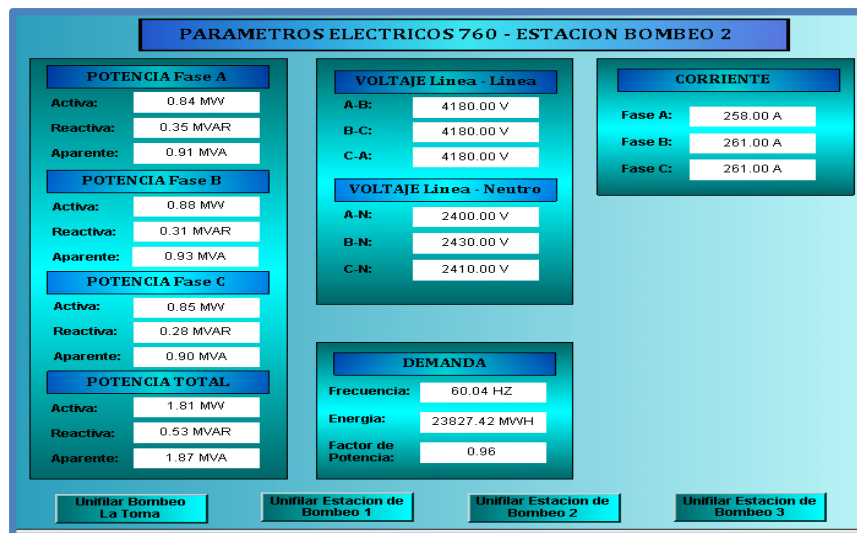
PARAMETROS ELECTRICOS 760 - ESTACION BOMBEO 2

POTENCIA Fase A
Activa: 0.84 MW
Reactiva: 0.35 MVAR
Aparente: 0.91 MVA

POTENCIA Fase B
Activa: 0.88 MW
Reactiva: 0.31 MVAR
Aparente: 0.93 MVA

POTENCIA Fase C
Activa: 0.85 MW
Reactiva: 0.28 MVAR
Aparente: 0.90 MVA

POTENCIA TOTAL
Activa: 1.81 MW
Reactiva: 0.53 MVAR
Aparente: 1.87 MVA

VOLTAJE Linea - Linea
A-B: 4180.00 V
B-C: 4180.00 V
C-A: 4180.00 V

VOLTAJE Linea - Neutro
A-N: 2400.00 V
B-N: 2430.00 V
C-N: 2410.00 V

DEMANDA
Frecuencia: 60.04 HZ
Energia: 23827.42 MWH
Factor de Potencia: 0.96

CORRIENTE
Fase A: 258.00 A
Fase B: 261.00 A
Fase C: 261.00 A

Unifilar Bombeo La Toma
Unifilar Estacion de Bombeo 1
Unifilar Estacion de Bombeo 2
Unifilar Estacion de Bombeo 3